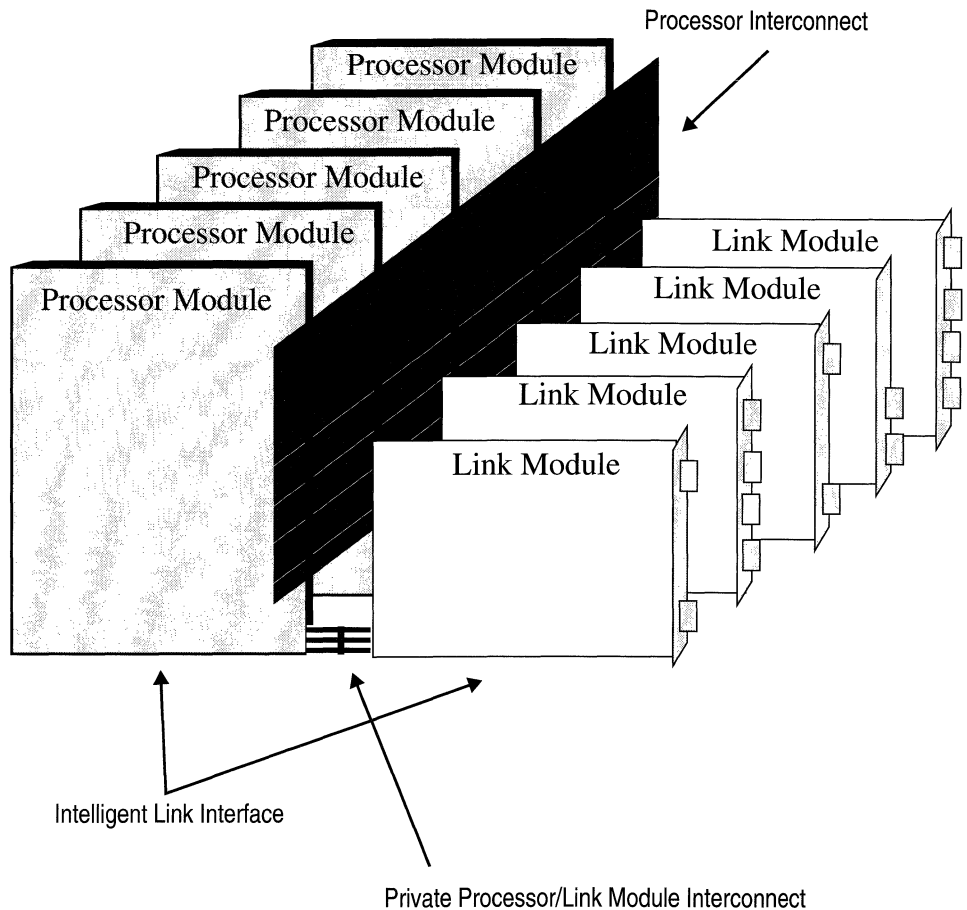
Processor Interconnect

Processor Module

Processor Module

Processor Module

Processor Module

Processor Module

Link Module

Link Module

Link Module

Link Module

Link Module

Intelligent Link Interface

Private Processor/Link Module Interconnect